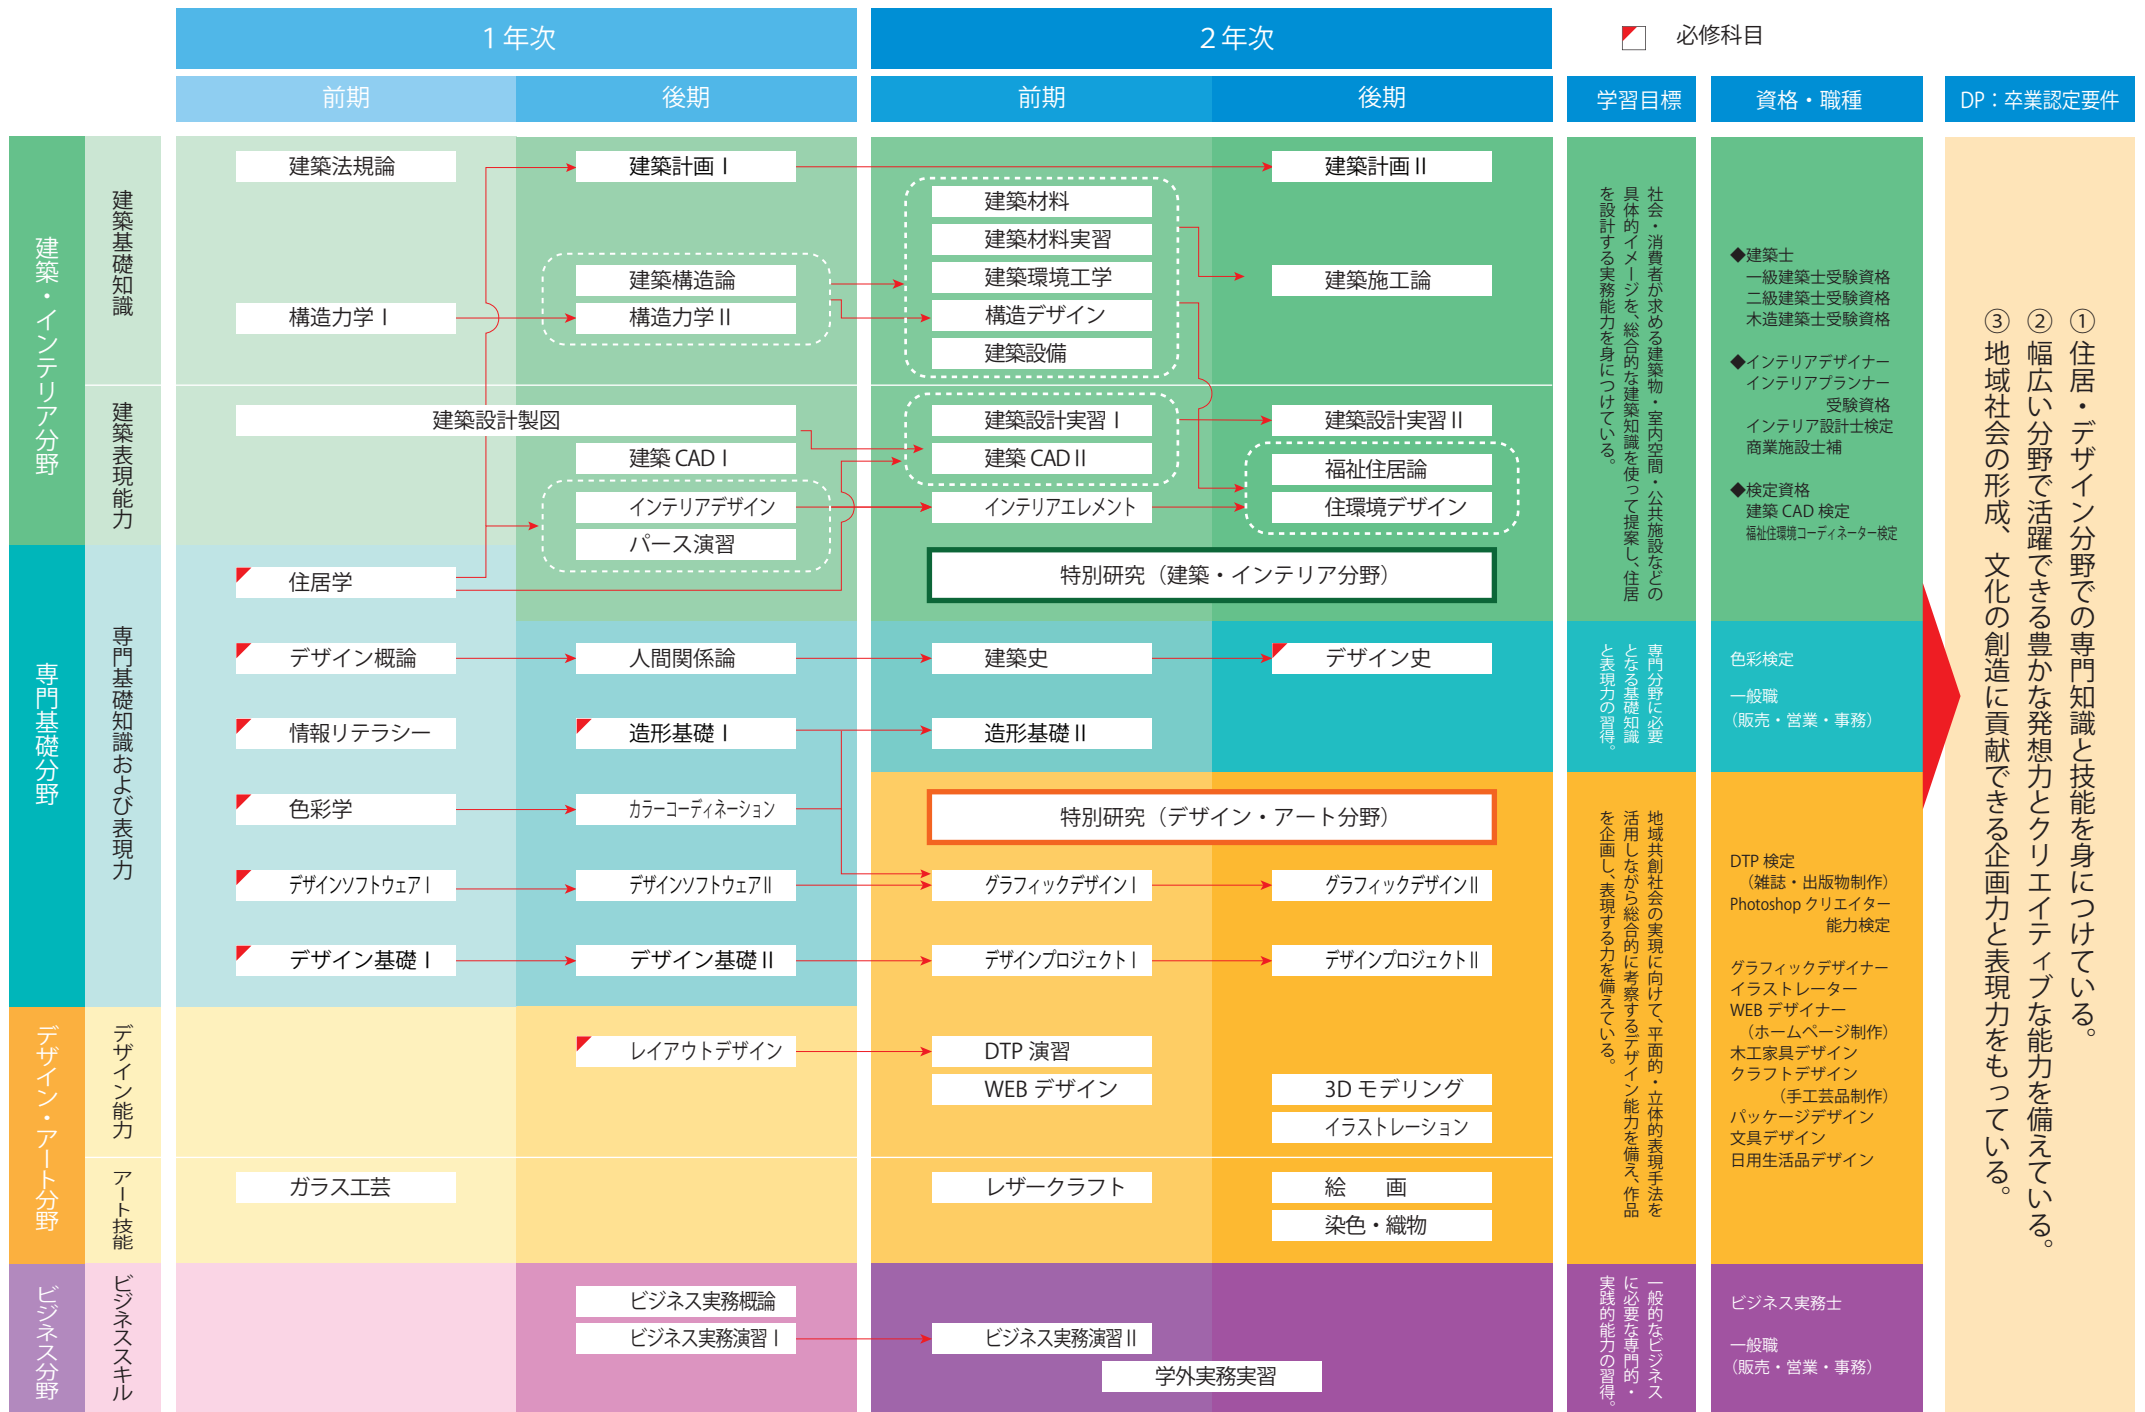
１年次

２年次

必修科目

前期
後期
前期
後期
学習目標
資格・職種
DP：卒業認定要件

建築・インテリア分野

建築基礎知識

建築法規論
建築計画Ⅰ
建築計画Ⅱ
建築材料
建築材料実習
建築構造論
建築環境工学
建築施工論
構造力学Ⅰ
構造力学Ⅱ
構造デザイン
建築設備

建築表現能力

建築設計製図
建築設計実習Ⅰ
建築設計実習Ⅱ
建築 CAD Ⅰ
建築 CAD Ⅱ
福祉住居論
インテリアデザイン
インテリアエレメント
住環境デザイン
パース演習
住居学
特別研究（建築・インテリア分野）

社会・消費者が求める建築物・室内空間・公共施設などの具体的イメージを、総合的な建築知識を使って提案し、住居を設計する実務能力を身につけている。

◆建築士
一級建築士受験資格
二級建築士受験資格
木造建築士受験資格

◆インテリアデザイナー
インテリアプランナー
受験資格
インテリア設計士検定
商業施設士補

◆検定資格
建築 CAD 検定
福祉住環境コーディネーター検定

専門基礎分野

専門基礎知識および表現力

デザイン概論
人間関係論
建築史
デザイン史
情報リテラシー
造形基礎Ⅰ
造形基礎Ⅱ
色彩学
カラーコーディネーション
特別研究（デザイン・アート分野）
デザインソフトウェアⅠ
デザインソフトウェアⅡ
グラフィックデザインⅠ
グラフィックデザインⅡ
デザイン基礎Ⅰ
デザイン基礎Ⅱ
デザインプロジェクトⅠ
デザインプロジェクトⅡ

専門分野に必要となる基礎知識と表現力の習得。

色彩検定

一般職
（販売・営業・事務）

デザイン・アート分野

デザイン能力

レイアウトデザイン
DTP 演習
WEB デザイン
3D モデリング
イラストレーション

アート技能

ガラス工芸
レザークラフト
絵　画
染色・織物

地域共創社会の実現に向けて、平面的・立体的表現手法を活用しながら総合的に考察するデザイン能力を備え、作品を企画し、表現する力を備えている。

DTP 検定
（雑誌・出版物制作）
Photoshop クリエイター
能力検定

グラフィックデザイナー
イラストレーター
WEB デザイナー
（ホームページ制作）
木工家具デザイン
クラフトデザイン
（手工芸品制作）
パッケージデザイン
文具デザイン
日用生活品デザイン

ビジネス分野

ビジネススキル

ビジネス実務概論
ビジネス実務演習Ⅰ
ビジネス実務演習Ⅱ
学外実務実習

一般的なビジネスに必要な専門的・実践的能力の習得。

ビジネス実務士

一般職
（販売・営業・事務）

①住居・デザイン分野での専門知識と技能を身につけている。
②幅広い分野で活躍できる豊かな発想力とクリエイティブな能力を備えている。
③地域社会の形成、文化の創造に貢献できる企画力と表現力をもっている。